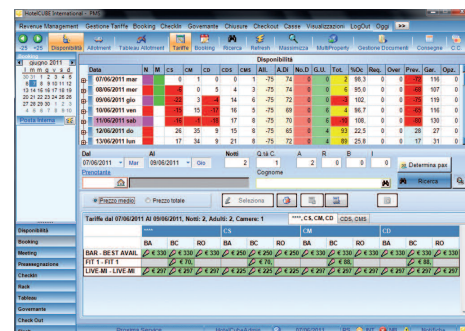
HotelCUBE International - [...]

Revenue Management | Gestione Tariffe | Booking | Checkin | Governante | Chiusure | Checkout | Casse | Visualizzazioni | LogOut | Oggi | >>

-25 +25 | Disponibilità | Allotment | Tableau Allotment | Tariffe | Booking | Ricerca | Refresh | Massimizza | MultiProperty | Gestione Documenti | Consegne | C.C.

Disponibilità

giugno 2011

| | Data | N | M | CS | CM | CD | CDS | CMS | All. | A.Dl. | No.D | G.U. | Tot. | %Oc | Rep. | Over | Prev. | Ger. | Opz. |
|---|---|---|---|---|---|---|---|---|---|---|---|---|---|---|---|---|---|---|---|
| ⊞ | 07/06/2011 mar | | | 8 | 0 | 0 | 0 | 0 | -75 | 74 | 0 | 0 | 2 | 98,3 | 0 | 0 | -77 | 116 | 0 |
| ⊞ | 08/06/2011 mer | | | -8 | 0 | 5 | 4 | 3 | -75 | 74 | 0 | 0 | 6 | 95,0 | 0 | 0 | -80 | 117 | 0 |
| ⊞ | 09/06/2011 gio | | | -22 | 3 | -4 | 14 | 6 | -75 | 72 | 0 | 0 | 2 | 98,3 | 0 | 0 | -77 | 119 | 0 |
| ⊞ | 10/06/2011 ven | | | -15 | 15 | -17 | 16 | 9 | -75 | 74 | 0 | 0 | 8 | 93,3 | 0 | 0 | -79 | 111 | 0 |
| ⊞ | 11/06/2011 sab | | | -12 | 11 | -17 | 18 | 8 | -75 | 74 | 0 | 0 | 0 | 100,0 | 0 | 0 | -77 | 120 | 0 |
| ⊞ | 12/06/2011 dom | | | 26 | 35 | 9 | 15 | 8 | -75 | 65 | 8 | 4 | 93 | 22,5 | 0 | 0 | 28 | 27 | 0 |
| ⊞ | 13/06/2011 lun | | | 17 | 34 | 9 | 21 | 8 | -75 | 72 | 0 | 0 | 89 | 25,8 | 0 | 0 | 17 | 31 | 0 |

Dal 07/06/2011 Mar | Al 09/06/2011 Gio | Notti 2 | Q.tà C 1 | A 2 | R 0 | B 0 | I 0 | Determina pax

Prenotante | Cognome | Ricerca

Prezzo medio | Prezzo totale | Selezione

Tariffe dal 07/06/2011 Al 09/06/2011, Notti: 2, Adulti: 2, Camere: 1 | ****, CS, CM, CD | CDS, CMS

| | **** | | | | CS | | | | CM | | | | CD | | | |
|---|---|---|---|---|---|---|---|---|---|---|---|---|---|---|---|---|
| | BA | BC | RO | BA | BC | RO | BA | BC | RO | BA | BC | RO | | | | |
| BAR - BEST AVAIL | € 330 | € 310 | € 290 | € 250 | € 250 | € 250 | € 330 | € 310 | € 290 | € 330 | € 310 | € 290 | | | | |
| FIT 1 - FIT 1 | € 70, | | | | | | | | | € 88, | | | | | | |
| LIVE-MI - LIVE-MI | € 257 | € 257 | € 257 | € 257 | € 257 | € 257 | € 257 | € 257 | € 257 | € 257 | € 257 | € 257 | | | | |

Posta Interna

Disponibilità
Booking
Meeting
Preassegnazione
Checkin
Rack
Tableau
Governante
Check Out